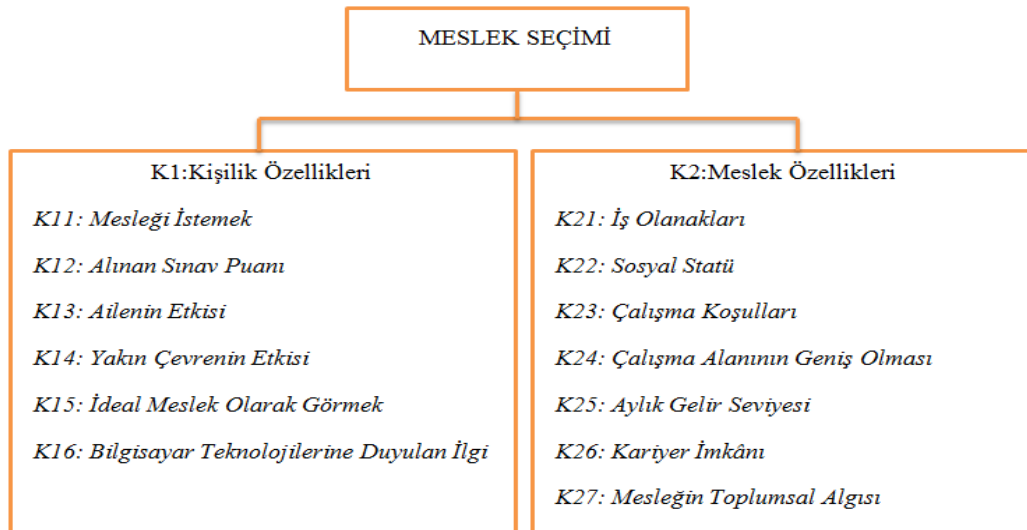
MESLEK SEÇİMİ

K1:Kişilik Özellikleri

K11: Mesleği İstemek

K12: Alınan Sınav Puanı

K13: Ailenin Etkisi

K14: Yakın Çevrenin Etkisi

K15: İdeal Meslek Olarak Görmek

K16: Bilgisayar Teknolojilerine Duyulan İlgi

K2:Meslek Özellikleri

K21: İş Olanakları

K22: Sosyal Statü

K23: Çalışma Koşulları

K24: Çalışma Alanının Geniş Olması

K25: Aylık Gelir Seviyesi

K26: Kariyer İmkânı

K27: Mesleğin Toplumsal Algısı